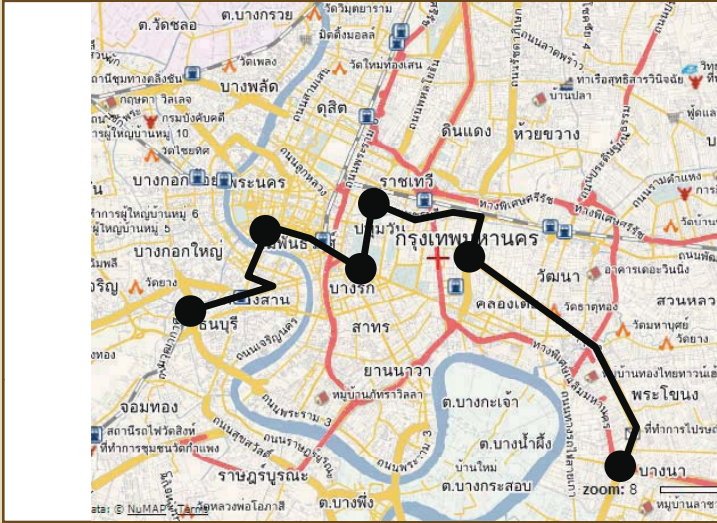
ต.วัดชลอ
ต.บางกรวย
วัดวิมุตยาราม
มิตต์มอลล์
วัดเพลง
วัดใหม่ทองเสน
บางพลัด
ดุสิต
กฤษดา วิลเลจ
วัดบังคับค์
หมู่ใหญ่บ้านหมู่ 10
วัดไชยทิศ
ดินแดง
ห้วยขวาง
ท่าเรือสุทธิสารวินิจฉัย
บ้านปลา
บางกอกน้อย
พระนคร
ราชเทวี
ผู้ใหญ่บ้านหมู่ 6
ผู้ใหญ่บ้านหมู่ 5
บางกอกใหญ่
ปทุมวัน
กรุงเทพมหานคร
วัฒนา
อาคารเดอะวินนิ่ง
วัดยาง
คลองสาน
บางรัก
ธนบุรี
คลองเตย
วัดธาตุทอง
สวนหลวง
สาทร
วัดมหาบุศย์
ยานนาวา
พระโขนง
จอมทอง
หมู่บ้านทิพราวิลล่า
ต.บางกะเจ้า
ต.บางน้ำผึ้ง
บ้านใหม่
ต.บางกระสอบ
ราษฎร์บูรณะ
ต.บางพึ่ง
บางนา
zoom: 8
ata: © NuMAP & Tarad